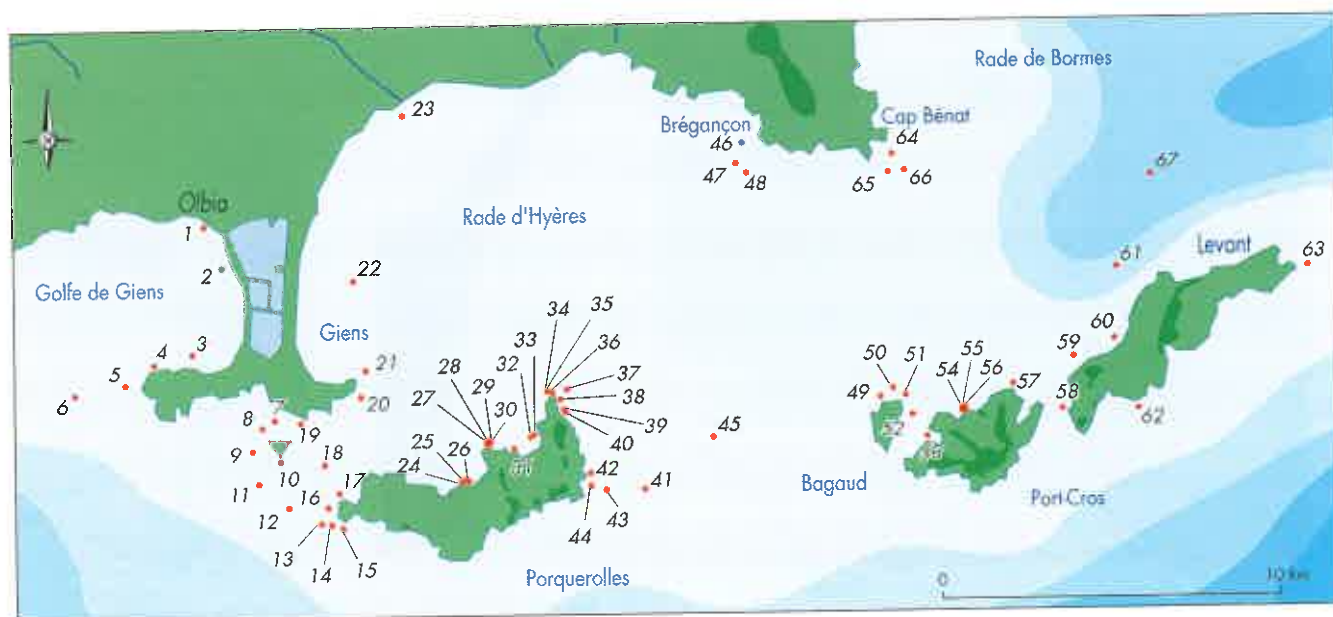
Rade de Bormes
Cap Bénat
Brégançon
23
46
64
47
48
65
66
67
Olbia
Rade d'Hyères
1
2
22
61
Levant
63
Golfe de Giens
Giens
34
35
33
36
32
60
59
50
51
55
54
56
4
3
21
28
37
57
5
27
29
38
49
58
6
20
30
39
62
8
7
19
40
45
52
53
9
18
25
26
42
41
10
24
17
Bagaud
11
16
43
44
Port-Cros
12
13
14
15
Porquerolles
0
10 km